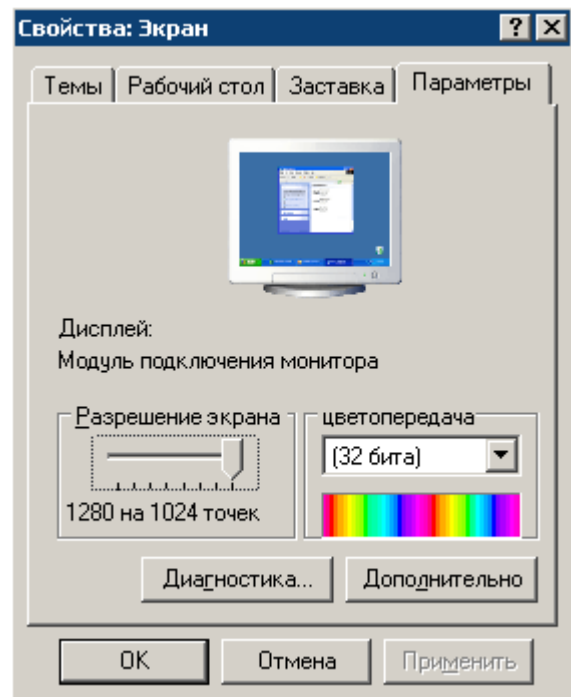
Свойства: Экран

? X

Темы | Рабочий стол | Заставка | Параметры

Дисплей:
Модуль подключения монитора

Разрешение экрана

1280 на 1024 точек

цветопередача

(32 бита)

Диагностика...

Дополнительно

OK

Отмена

Применить